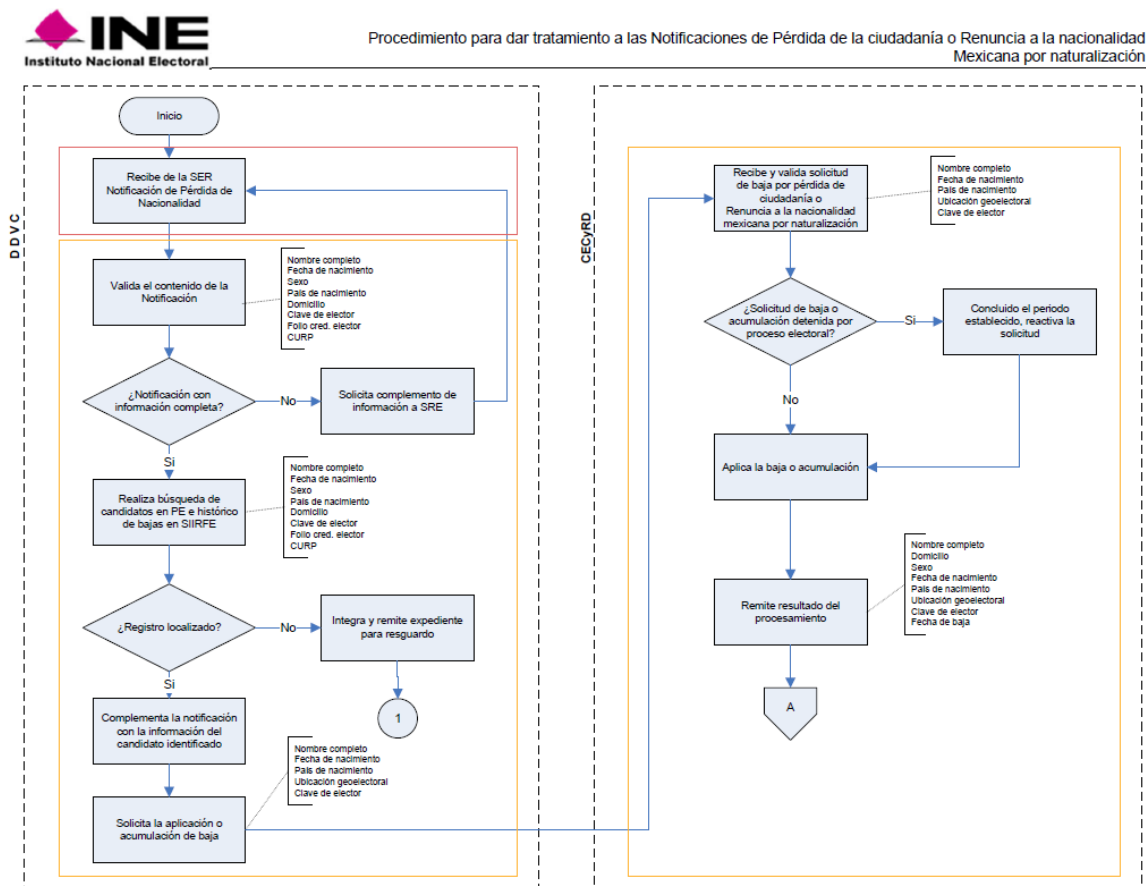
INE
Instituto Nacional Electoral

Procedimiento para dar tratamiento a las Notificaciones de Pérdida de la ciudadanía o Renuncia a la nacionalidad Mexicana por naturalización

DDVC

Inicio

Recibe de la SER Notificación de Pérdida de Nacionalidad

Valida el contenido de la Notificación

Nombre completo
Fecha de nacimiento
Sexo
País de nacimiento
Domicilio
Clave de elector
Folio cred. elector
CURP

¿Notificación con información completa?

No

Solicita complemento de información a SRE

Si

Realiza búsqueda de candidatos en PE e histórico de bajas en SIIRFE

Nombre completo
Fecha de nacimiento
Sexo
País de nacimiento
Domicilio
Clave de elector
Folio cred. elector
CURP

¿Registro localizado?

No

Integra y remite expediente para resguardo

1

Si

Complementa la notificación con la información del candidato identificado

Nombre completo
Fecha de nacimiento
País de nacimiento
Ubicación geoelectoral
Clave de elector

Solicita la aplicación o acumulación de baja

CECyRD

Recibe y valida solicitud de baja por pérdida de ciudadanía o Renuncia a la nacionalidad mexicana por naturalización

Nombre completo
Fecha de nacimiento
País de nacimiento
Ubicación geoelectoral
Clave de elector

¿Solicitud de baja o acumulación detenida por proceso electoral?

Si

Concluido el periodo establecido, reactiva la solicitud

No

Aplica la baja o acumulación

Nombre completo
Domicilio
Sexo
Fecha de nacimiento
País de nacimiento
Ubicación geoelectoral
Clave de elector
Fecha de baja

Remite resultado del procesamiento

A